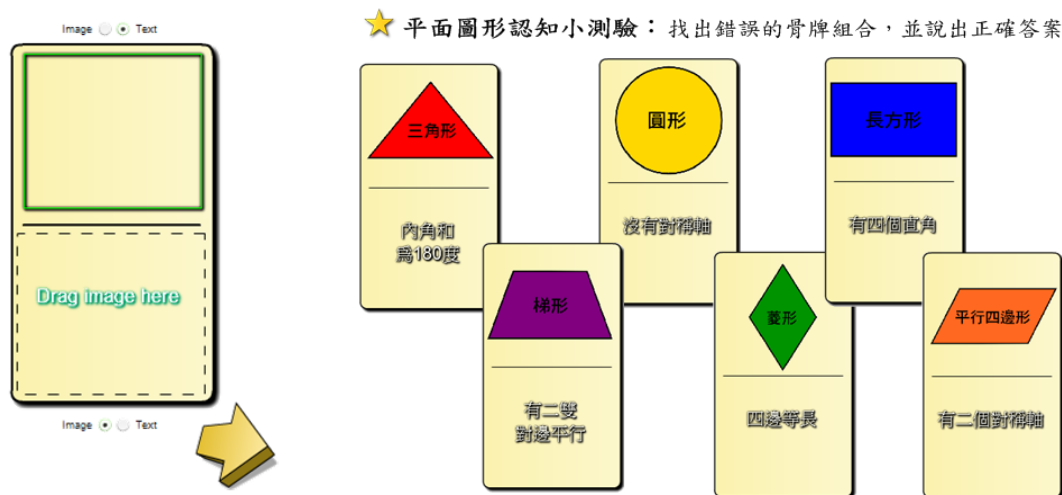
Image Text

Drag image here

Image Text

平面圖形認知小測驗：找出錯誤的骨牌組合，並說出正確答案

三角形

內角和為180度

圓形

沒有對稱軸

長方形

有四個直角

梯形

有二雙對邊平行

菱形

四邊等長

平行四邊形

有二個對稱軸